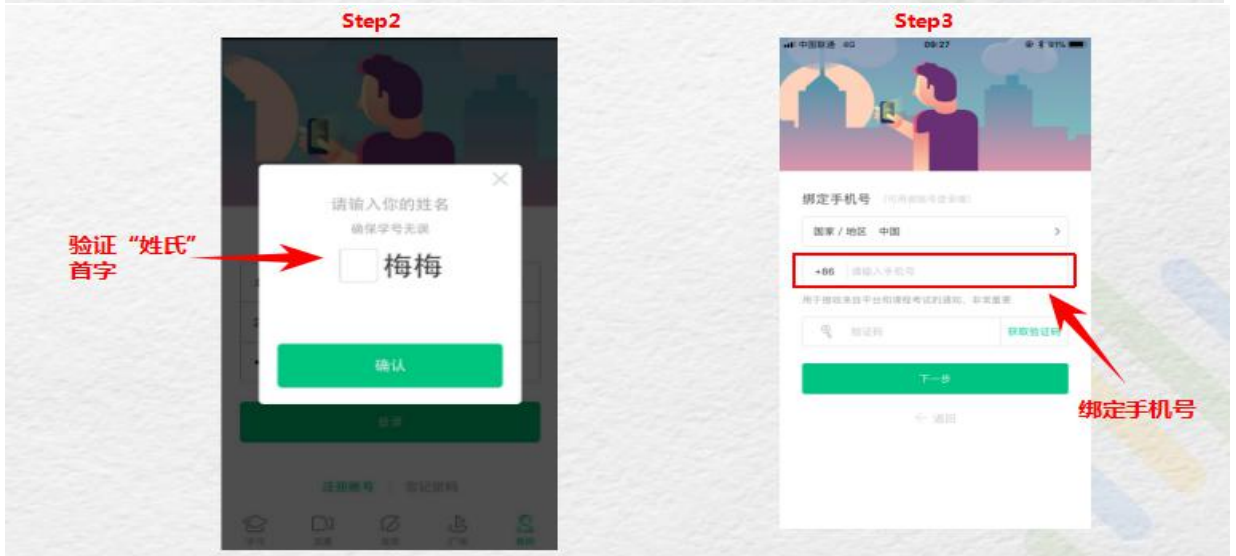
Step2

验证“姓氏”首字

请输入你的姓名

确保学号无误

梅梅

确认

登录

注册账号 | 忘记密码

Step3

中国联通 4G 09:27 91%

绑定手机号 (可用新帐号登录啦)

国家 / 地区 中国 >

+86 请输入手机号

用于接收来自平台和课程考试的通知，非常重要

验证码 获取验证码

下一步

返回

绑定手机号